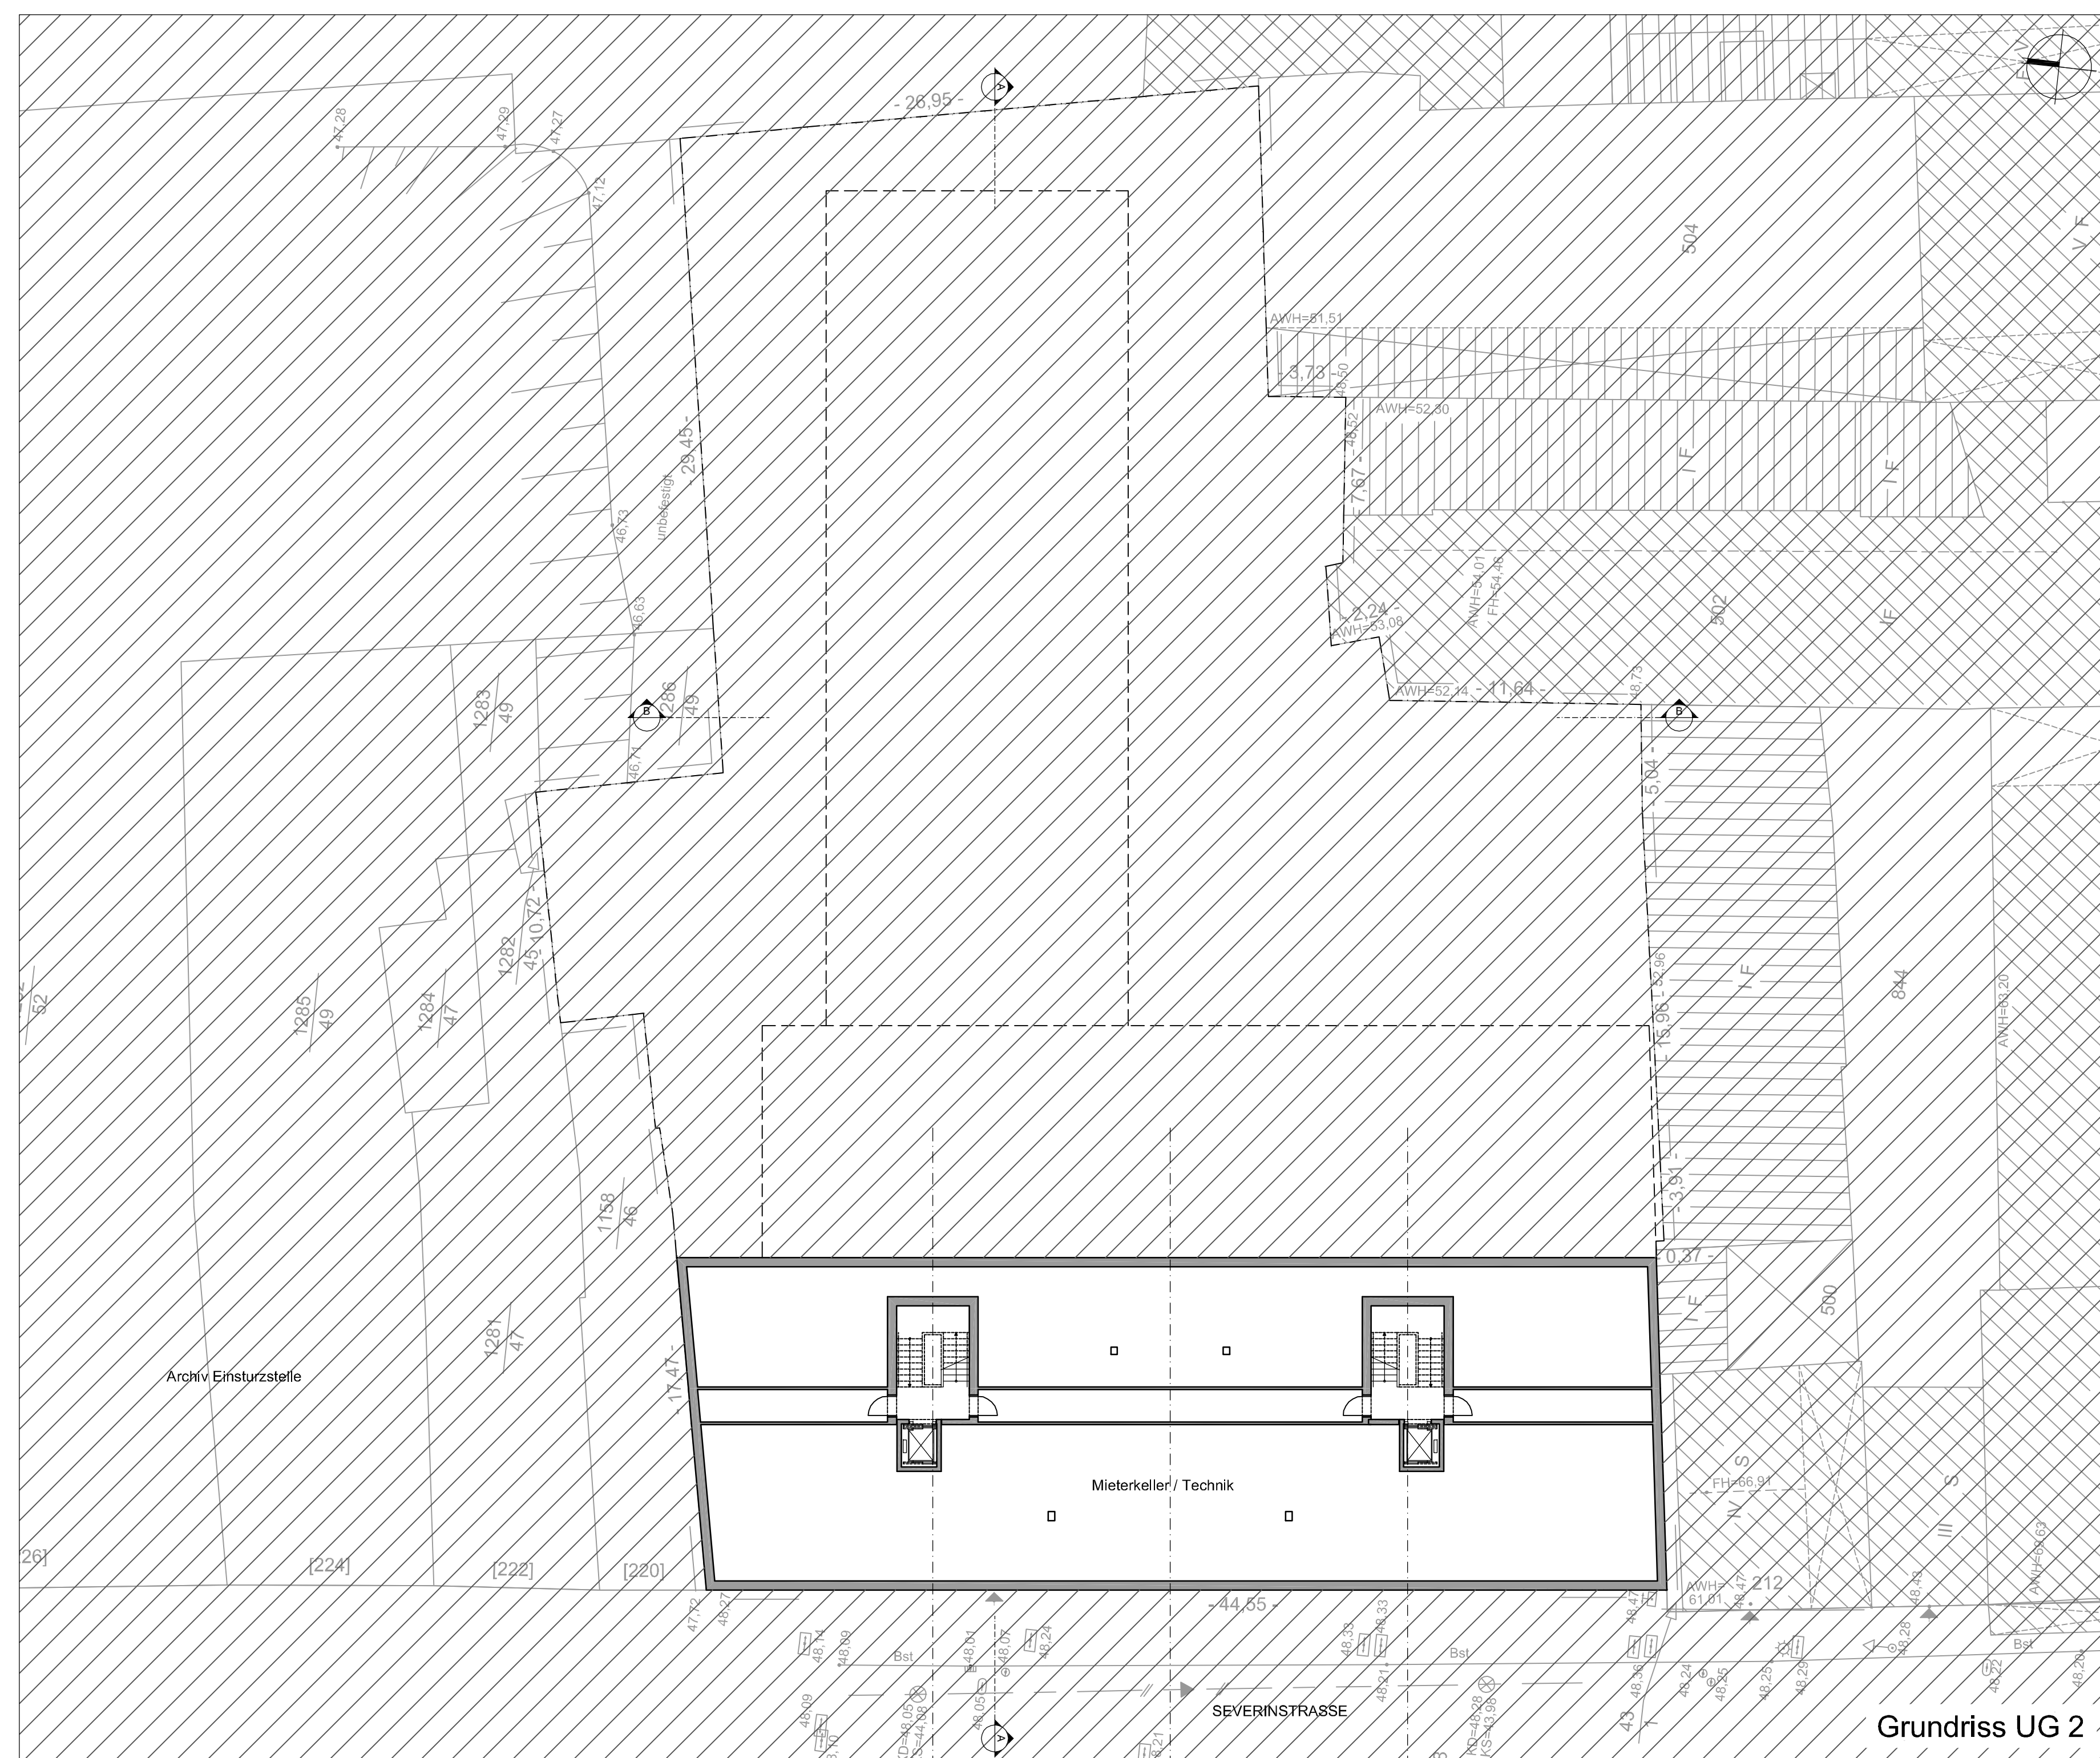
- 26,95 -
A
47,28
47,29
47,27
47,12
504
AWH=61,51
3,73
48,50
AWH=52,30
48,52
7,67
I F
I F
- 29,45 -
unbefestigt
46,73
46,63
2,24
AWH=53,08
AWH=54,01
FH=54,46
502
I F
AWH=52,14
- 11,64 -
48,73
B
B
286
49
1283
49
46,71
5,04
1282
45
10,72
1285
49
1284
47
52
52,96
I F
15,96
844
AWH=63,20
1158
46
3,91
0,37
I F
500
1281
47
17,47
Archiv Einsturzstelle
Mieterkeller / Technik
IV S
FH=66,91
III S
[226]
[224]
[222]
[220]
AWH=61,01
48,47
212
48,47
AWH=63,63
- 44,55 -
47,72
48,27
48,14
48,09
Bst
48,01
48,07
48,24
48,33
48,33
Bst
48,28
48,24
48,25
48,25
48,29
48,26
Bst
48,22
48,21
48,36
48,09
48,05
KD=48,05
KS=44,08
KD=48,28
KS=43,98
SEVERINSTRASSE
43
A
Grundriss UG 2